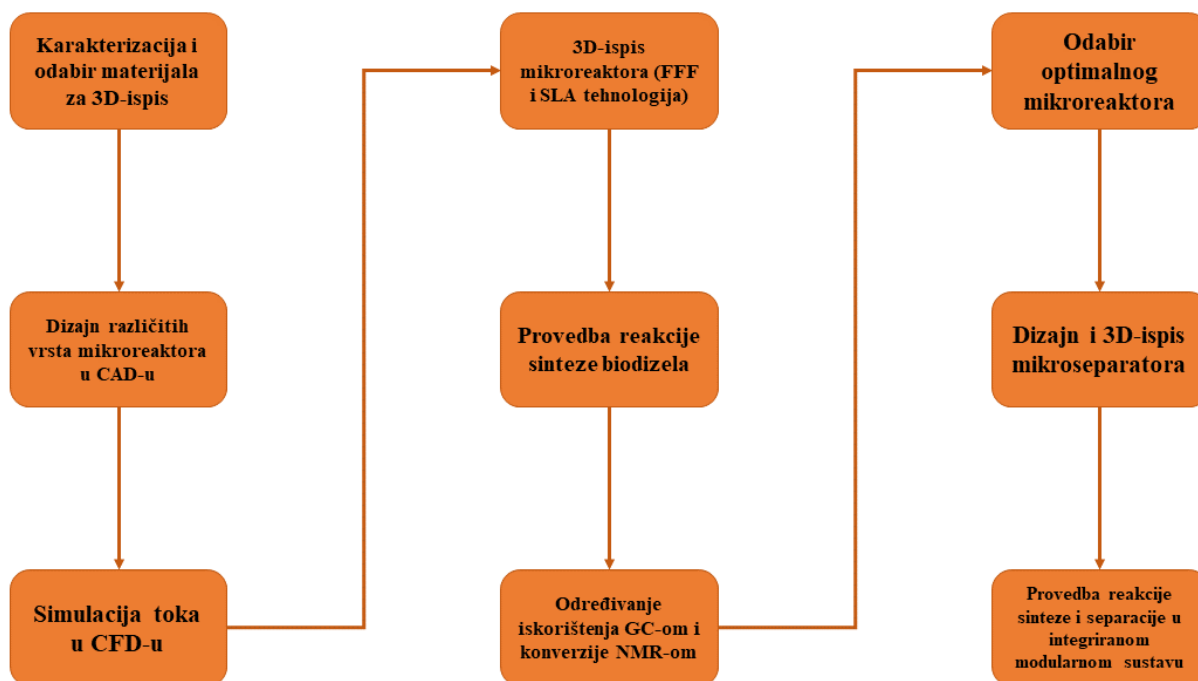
Karakterizacija i odabir materijala za 3D-ispis

Dizajn različitih vrsta mikroreaktora u CAD-u

Simulacija toka u CFD-u

3D-ispis mikroreaktora (FFF i SLA tehnologija)

Provedba reakcije sinteze biodizela

Određivanje iskorištenja GC-om i konverzije NMR-om

Odabir optimalnog mikroreaktora

Dizajn i 3D-ispis mikroseparatora

Provedba reakcije sinteze i separacije u integriranom modularnom sustavu